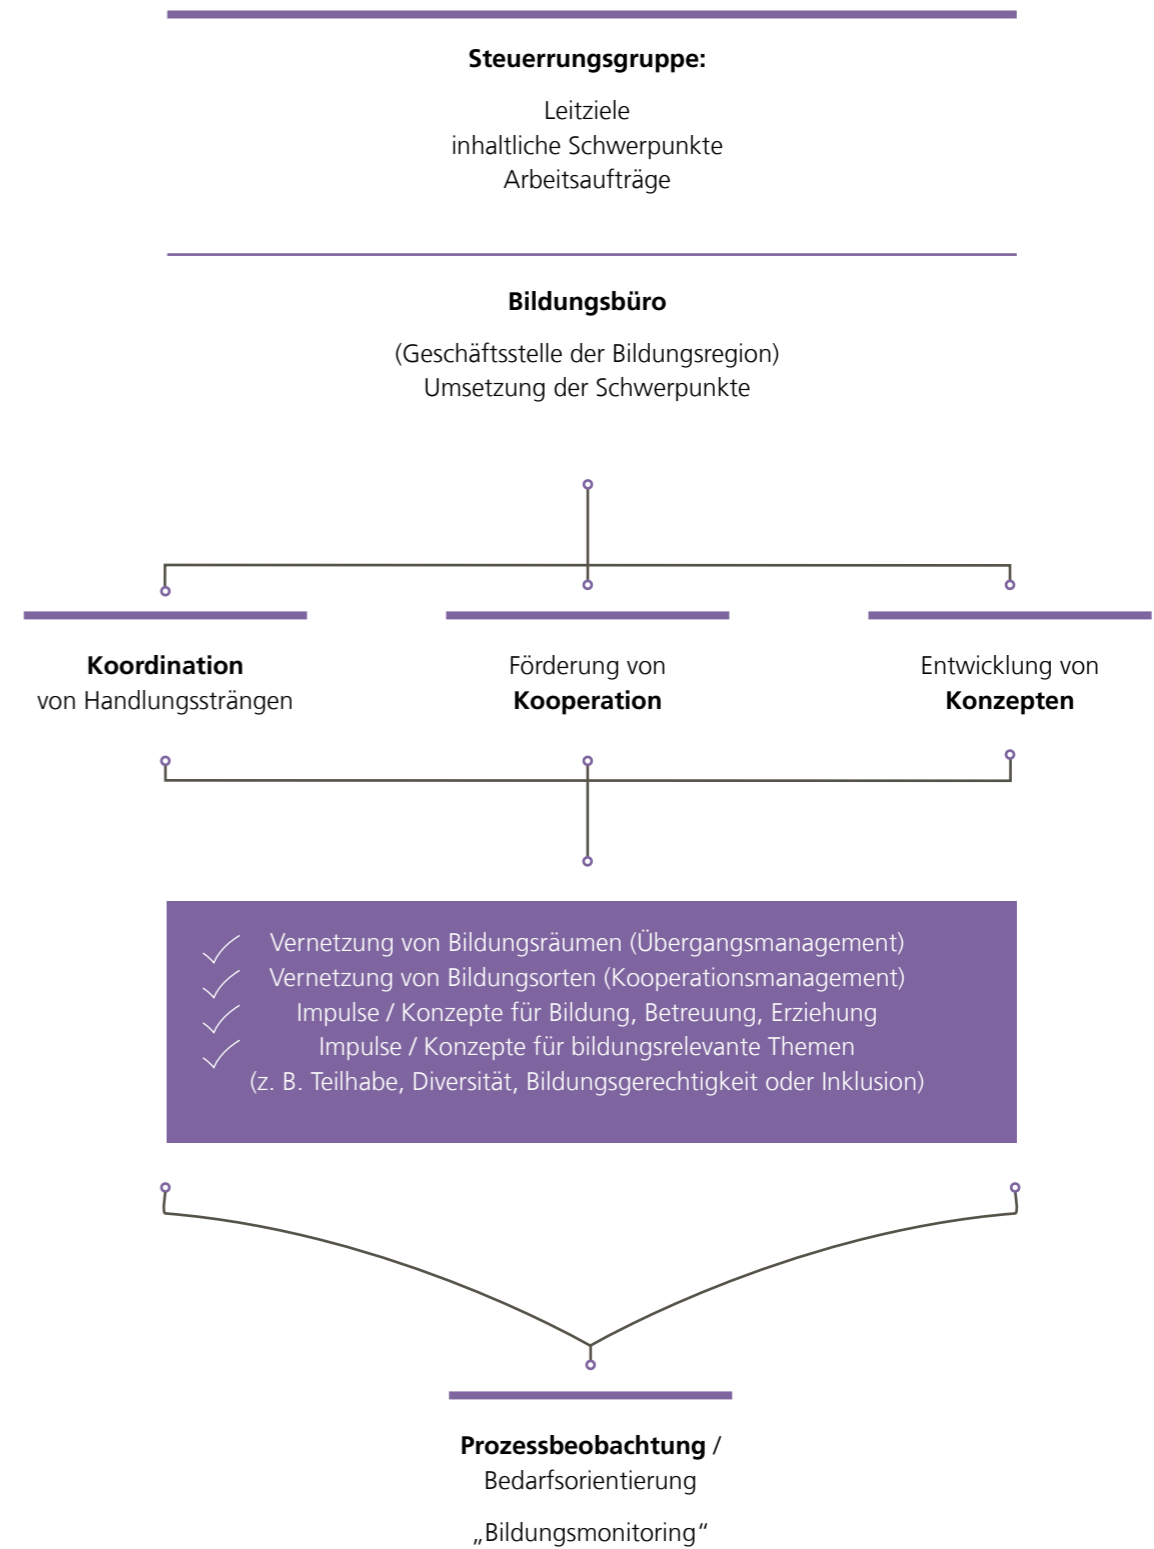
**Steuerrungsgruppe:**

Leitziele
inhaltliche Schwerpunkte
Arbeitsaufträge

**Bildungsbüro**

(Geschäftsstelle der Bildungsregion)
Umsetzung der Schwerpunkte

**Koordination**
von Handlungssträngen

Förderung von
**Kooperation**

Entwicklung von
**Konzepten**

Vernetzung von Bildungsräumen (Übergangsmanagement)
Vernetzung von Bildungsorten (Kooperationsmanagement)
Impulse / Konzepte für Bildung, Betreuung, Erziehung
Impulse / Konzepte für bildungsrelevante Themen
(z. B. Teilhabe, Diversität, Bildungsgerechtigkeit oder Inklusion)

**Prozessbeobachtung** /
Bedarfsorientierung

„Bildungsmonitoring"